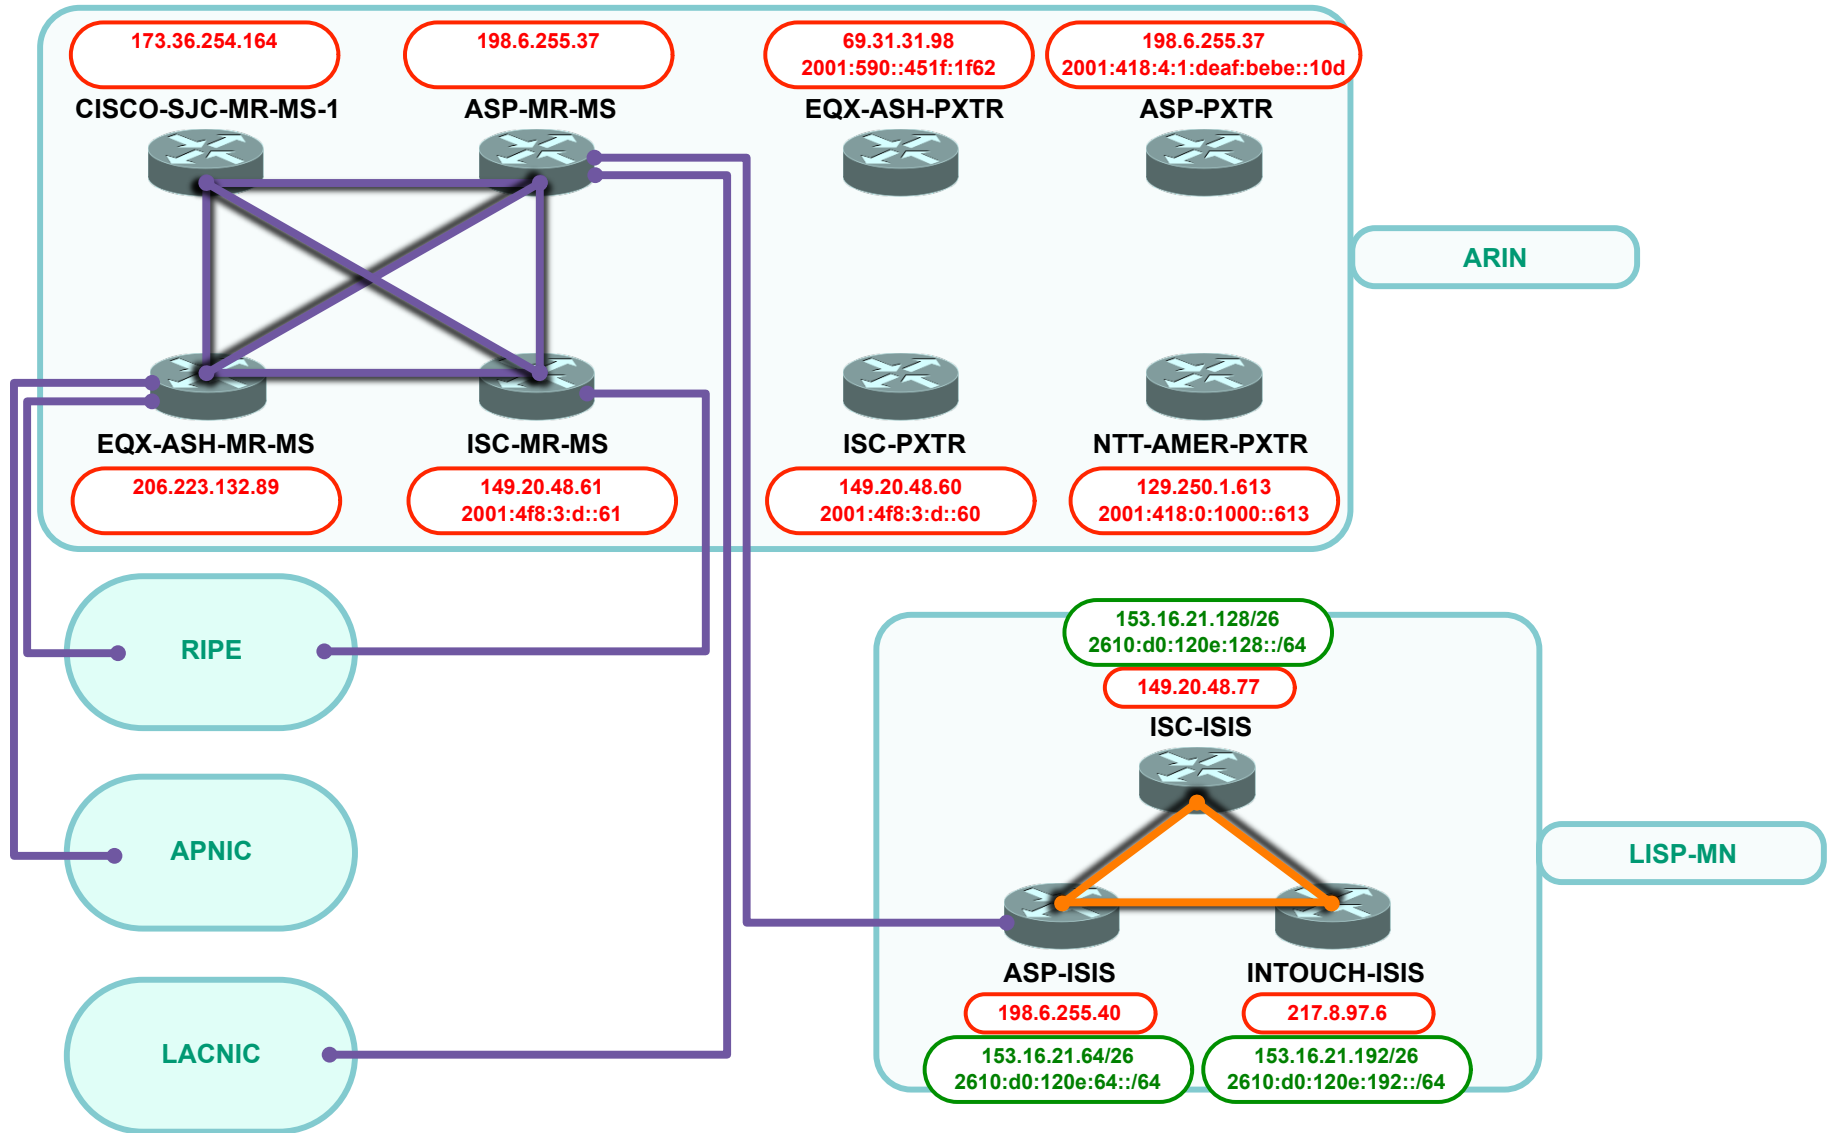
173.36.254.164
CISCO-SJC-MR-MS-1

198.6.255.37
ASP-MR-MS

69.31.31.98
2001:590::451f:1f62
EQX-ASH-PXTR

198.6.255.37
2001:418:4:1:deaf:bebe::10d
ASP-PXTR

ARIN

EQX-ASH-MR-MS
206.223.132.89

ISC-MR-MS
149.20.48.61
2001:4f8:3:d::61

ISC-PXTR
149.20.48.60
2001:4f8:3:d::60

NTT-AMER-PXTR
129.250.1.613
2001:418:0:1000::613

RIPE

APNIC

LACNIC

153.16.21.128/26
2610:d0:120e:128::/64
149.20.48.77
ISC-ISIS

LISP-MN

ASP-ISIS
198.6.255.40
153.16.21.64/26
2610:d0:120e:64::/64

INTOUCH-ISIS
217.8.97.6
153.16.21.192/26
2610:d0:120e:192::/64